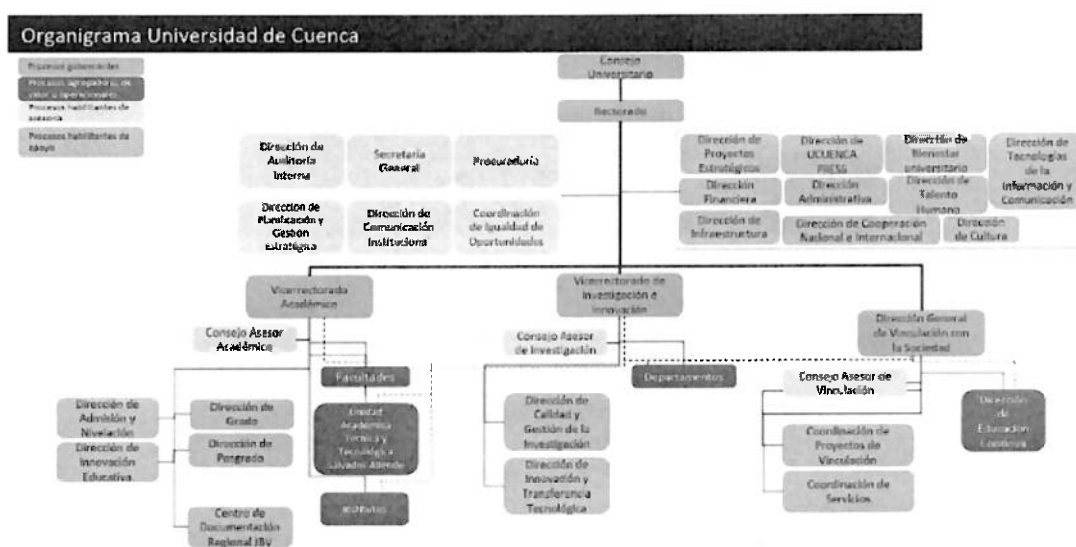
Organigrama Universidad de Cuenca

Procesos gobernantes
Procesos agregadores de valor u operacionales
Procesos habilitantes de asesoría
Procesos habilitantes de apoyo

Consejo Universitario

Rectorado

Dirección de Auditoría Interna

Secretaría General

Procuraduría

Dirección de Planificación y Gestión Estratégica

Dirección de Comunicación Institucional

Coordinación de Igualdad de Oportunidades

Dirección de Proyectos Estratégicos

Dirección de UCUENCA EP

Dirección de Bienestar universitario

Dirección de Tecnologías de la Información y Comunicación

Dirección Financiera

Dirección Administrativa

Dirección de Talento Humano

Dirección de Infraestructura

Dirección de Cooperación Nacional e Internacional

Dirección de Cultura

Vicerrectorado Académico

Consejo Asesor Académico

Facultades

Unidad Académica Técnica y Tecnológica Salvador Allende

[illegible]

Dirección de Admisión y Nivelación

Dirección de Innovación Educativa

Dirección de Grado

Dirección de Posgrado

Centro de Documentación Regional JBV

Vicerrectorado de Investigación e Innovación

Consejo Asesor de Investigación

Departamentos

Dirección de Calidad y Gestión de la Investigación

Dirección de Innovación y Transferencia Tecnológica

Dirección General de Vinculación con la Sociedad

Consejo Asesor de Vinculación

Dirección de Educación Continua

Coordinación de Proyectos de Vinculación

Coordinación de Servicios